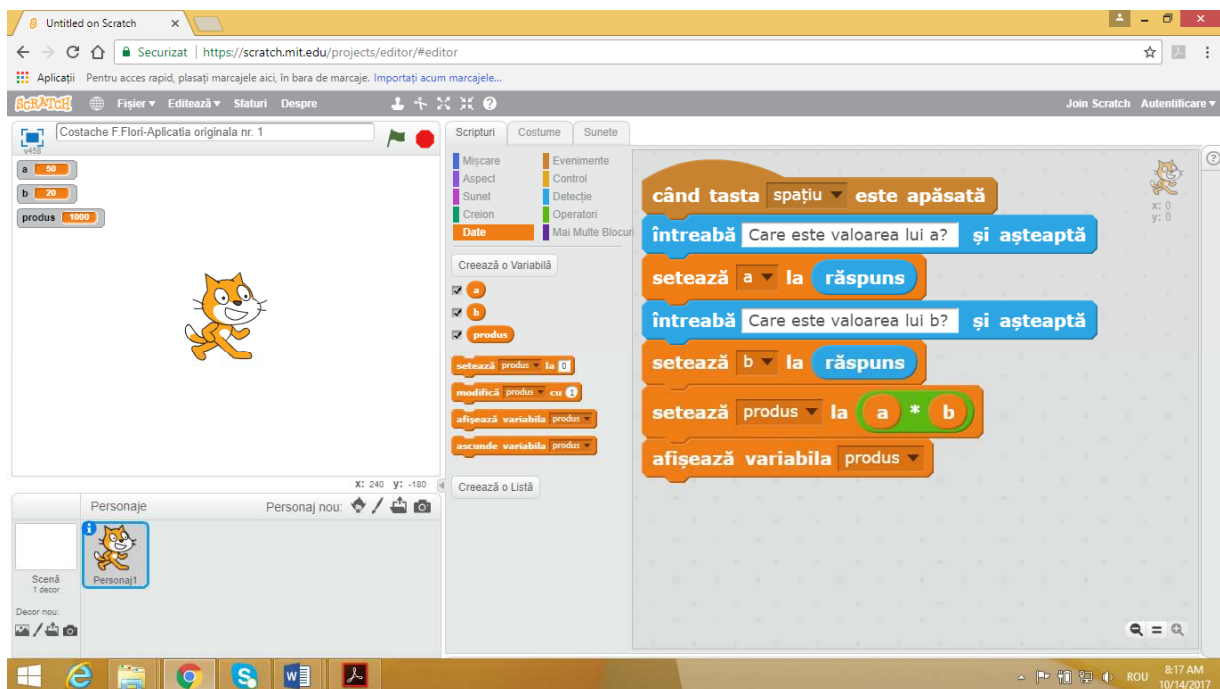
Untitled on Scratch ×

Securizat | https://scratch.mit.edu/projects/editor/#editor

Aplicații Pentru acces rapid, plasați marcajele aici, în bara de marcaje. Importați acum marcajele...

SCRATCH Fișier ▾ Editează ▾ Sfaturi Despre

Join Scratch Autentificare ▾

v458 Costache F.Flori-Aplicatia originala nr. 1

a 50
b 20
produs 1000

x: 240 y: -180

Personaje Personaj nou:

Scenă
1 decor

Decor nou:

Personaj1

Scripturi Costume Sunete

Mișcare
Aspect
Sunet
Creion
Date
Evenimente
Control
Detecție
Operatori
Mai Multe Blocuri

Creează o Variabilă

a
b
produs

setează produs la 0
modifică produs cu 1
afișează variabila produs
ascunde variabila produs

Creează o Listă

când tasta spațiu este apăsată
întreabă Care este valoarea lui a? și așteaptă
setează a la răspuns
întreabă Care este valoarea lui b? și așteaptă
setează b la răspuns
setează produs la a * b
afișează variabila produs

x: 0
y: 0

ROU 8:17 AM 10/14/2017